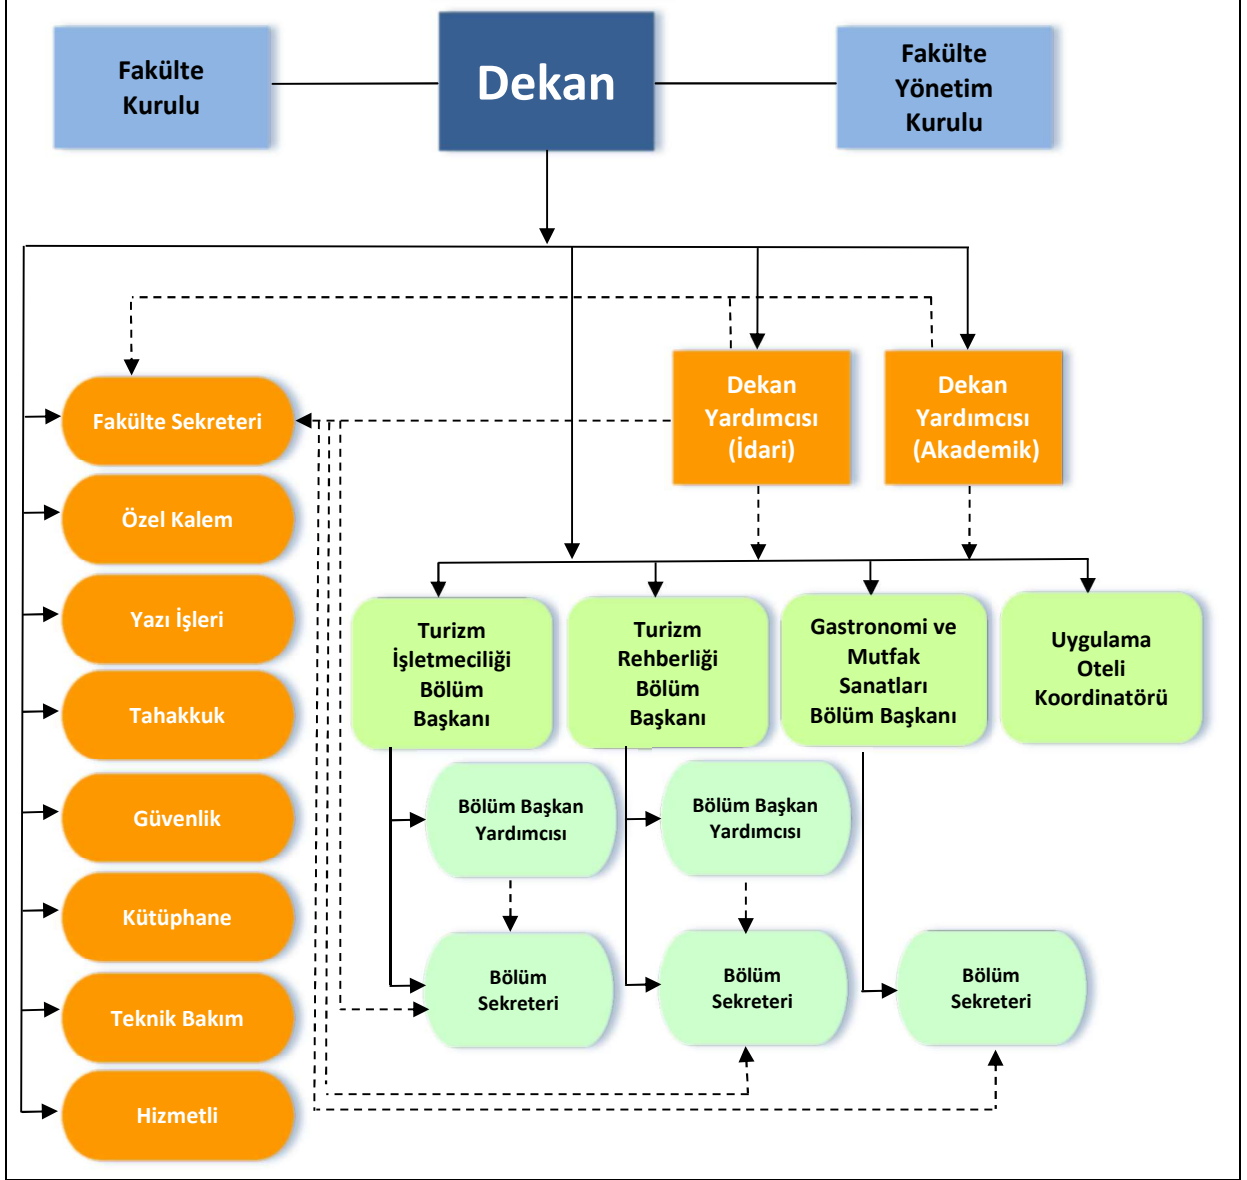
Fakülte Kurulu

Dekan

Fakülte Yönetim Kurulu

Dekan Yardımcısı (İdari)

Dekan Yardımcısı (Akademik)

Fakülte Sekreteri

Özel Kalem

Yazı İşleri

Tahakkuk

Güvenlik

Kütüphane

Teknik Bakım

Hizmetli

Turizm İşletmeciliği Bölüm Başkanı

Turizm Rehberliği Bölüm Başkanı

Gastronomi ve Mutfak Sanatları Bölüm Başkanı

Uygulama Oteli Koordinatörü

Bölüm Başkan Yardımcısı

Bölüm Başkan Yardımcısı

Bölüm Sekreteri

Bölüm Sekreteri

Bölüm Sekreteri